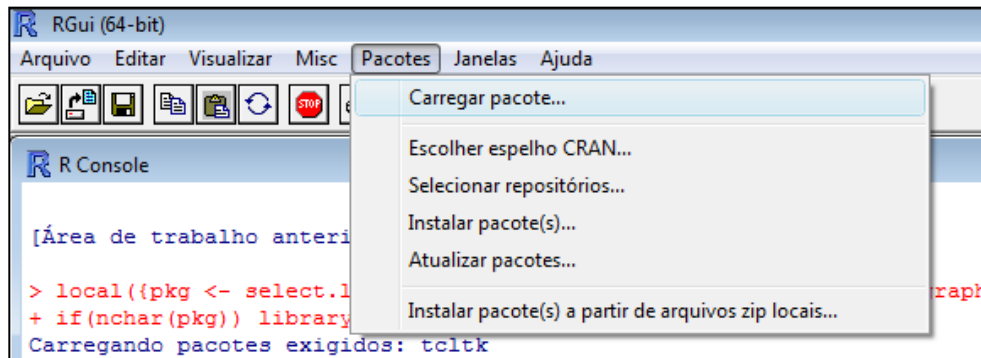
RGui (64-bit)

Arquivo Editar Visualizar Misc Pacotes Janelas Ajuda

STOP

R Console

[Área de trabalho anteri

> local({pkg <- select.l
+ if(nchar(pkg)) library
Carregando pacotes exigidos: tcltk

raph

Carregar pacote...
Escolher espelho CRAN...
Selecionar repositórios...
Instalar pacote(s)...
Atualizar pacotes...
Instalar pacote(s) a partir de arquivos zip locais...